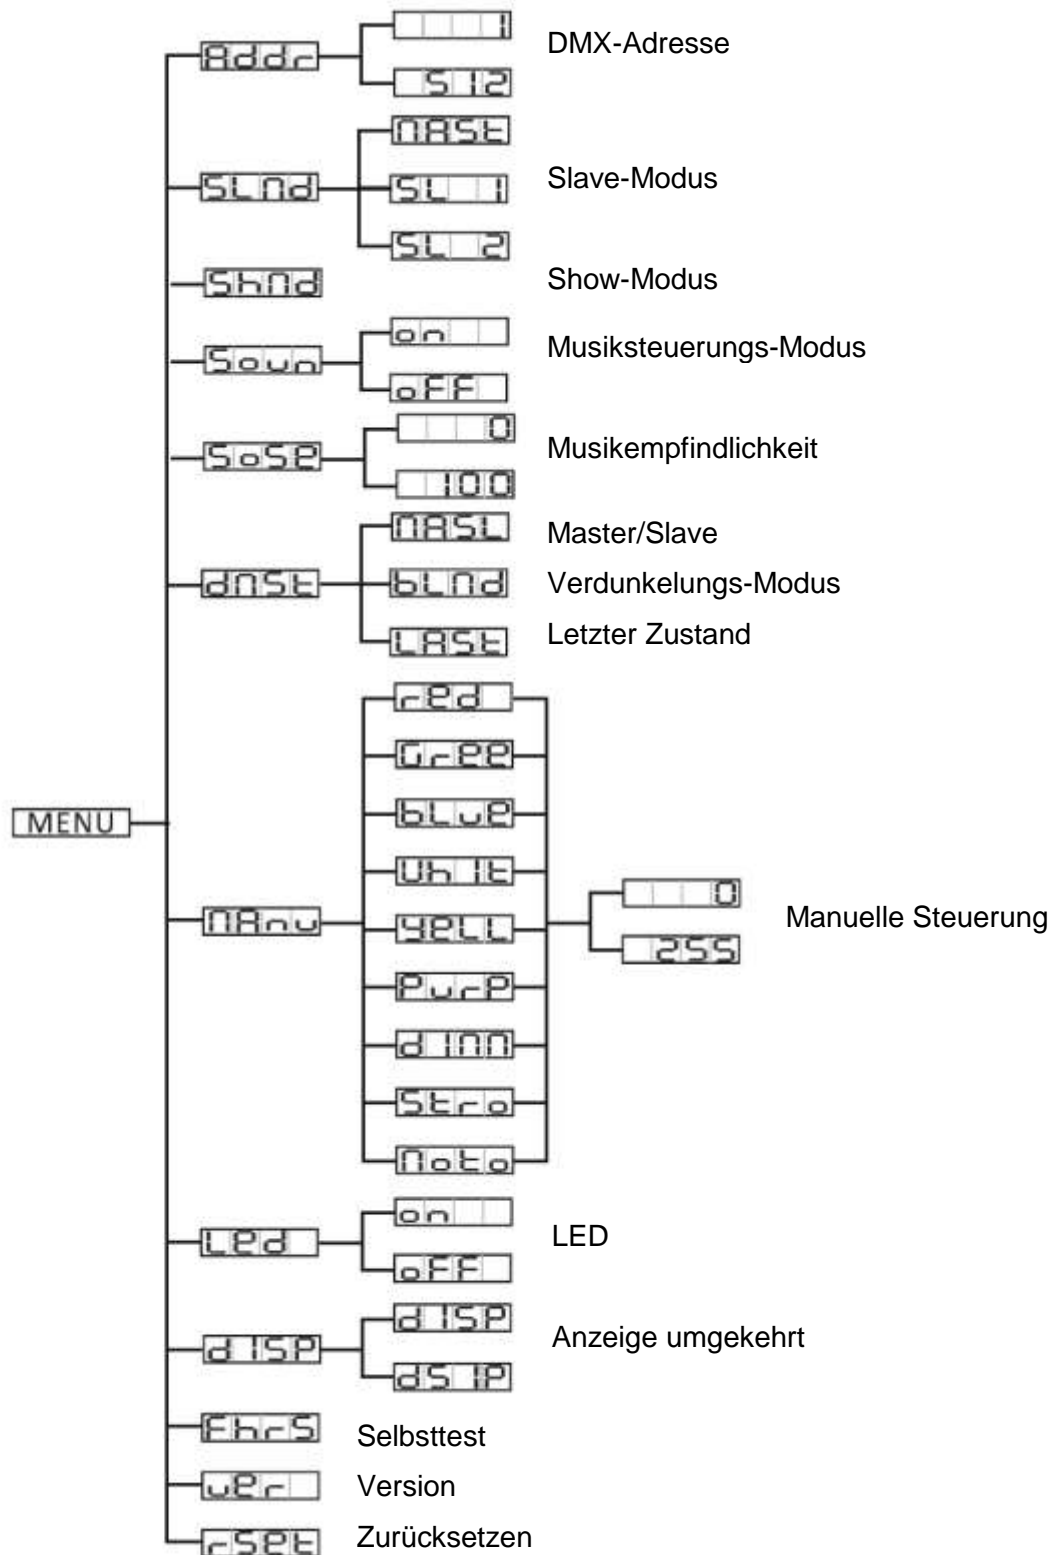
MENU

Addr
1
512
DMX-Adresse

SLMd
MASt
SL 1
SL 2
Slave-Modus

ShMd
Show-Modus

Soun
on
oFF
Musiksteuerungs-Modus

SoSE
0
100
Musikempfindlichkeit

dMSt
MASL
Master/Slave
bLMd
Verdunkelungs-Modus
LASt
Letzter Zustand

MAnu
rEd
GrEE
bLuE
Uh It
YELL
PurP
d IMM
Stro
Moto
0
255
Manuelle Steuerung

LEd
on
oFF
LED

d ISP
d ISP
dS IP
Anzeige umgekehrt

EhrS
Selbsttest

uEr
Version

rSEt
Zurücksetzen